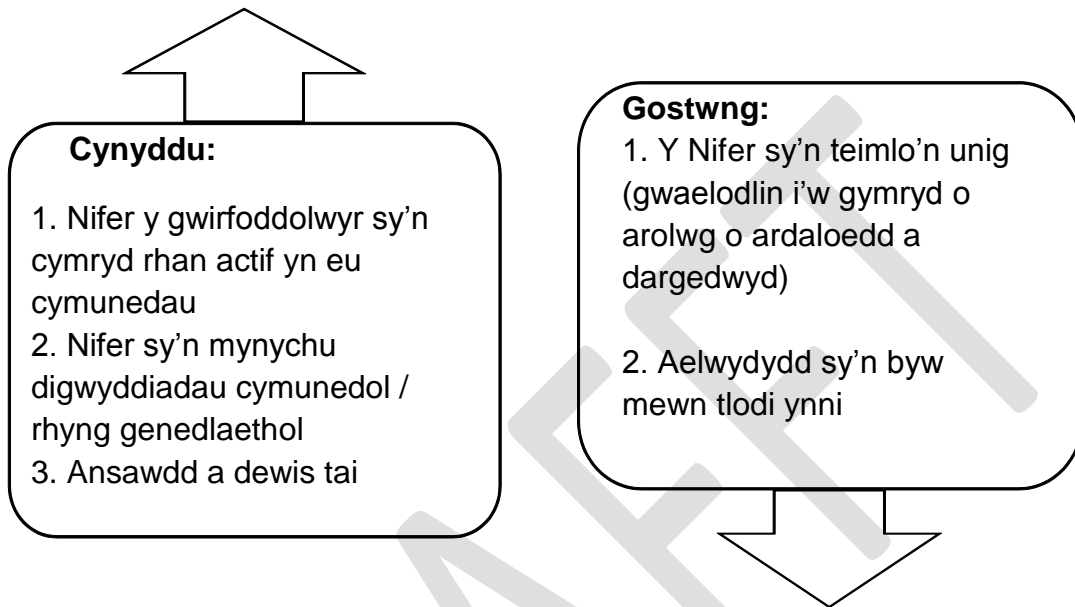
Cynyddu:

1. Nifer y gwirfoddolwyr sy'n cymryd rhan actif yn eu cymunedau
2. Nifer sy'n mynychu digwyddiadau cymunedol / rhyng genedlaethol
3. Ansawdd a dewis tai

Gostwng:
1. Y Nifer sy'n teimlo'n unig (gwaelodlin i'w gymryd o arolwg o ardaloedd a dargedwyd)

2. Aelwydydd sy'n byw mewn tlodi ynni